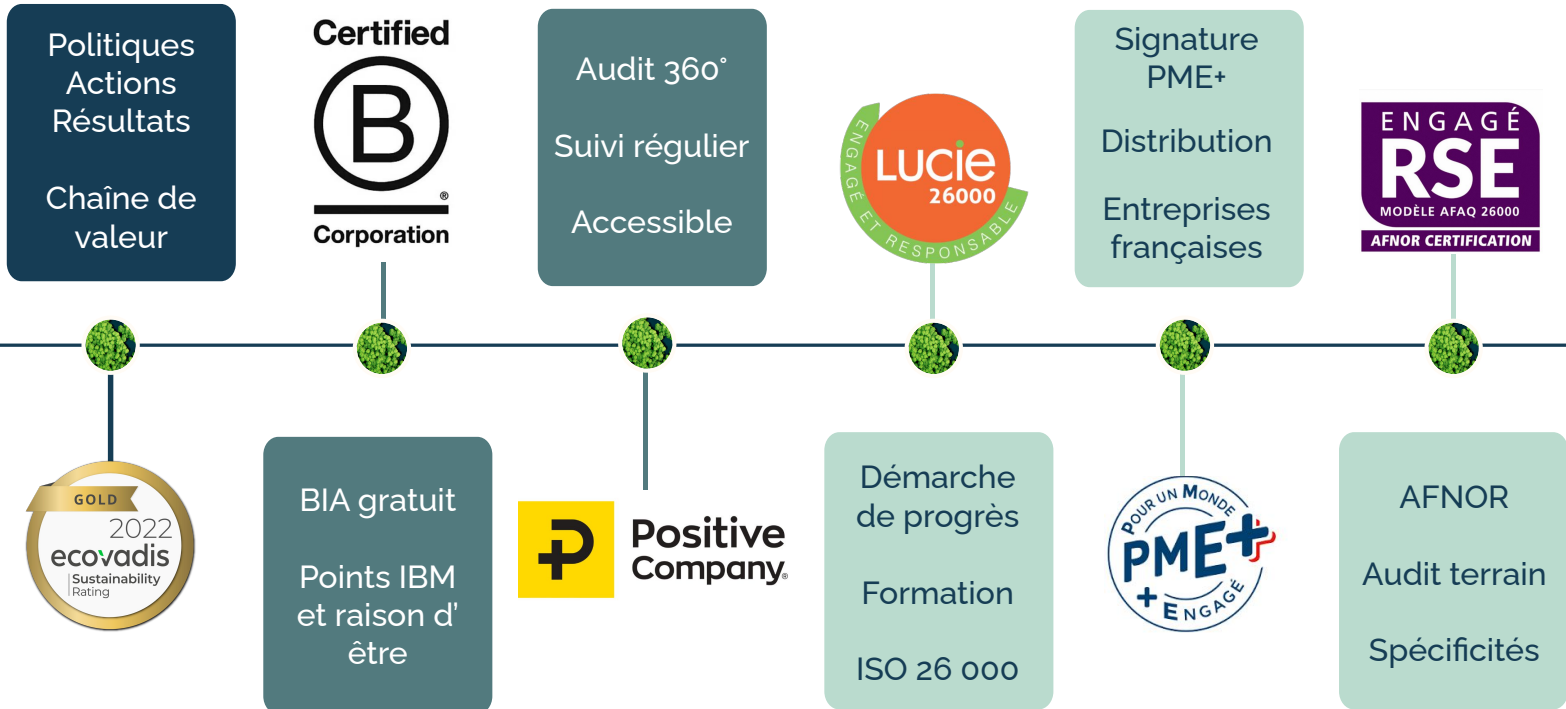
Politiques
Actions
Résultats

Chaîne de valeur

GOLD
2022
ecovadis
Sustainability Rating

Certified
B
Corporation

BIA gratuit

Points IBM et raison d' être

Audit 360°

Suivi régulier

Accessible

Positive Company

LUCIE 26000
ENGAGÉ ET RESPONSABLE

Démarche de progrès

Formation

ISO 26 000

Signature PME+

Distribution

Entreprises françaises

POUR UN MONDE
PME+
+ ENGAGÉ

ENGAGÉ
RSE
MODÈLE AFAQ 26000
AFNOR CERTIFICATION

AFNOR

Audit terrain

Spécificités